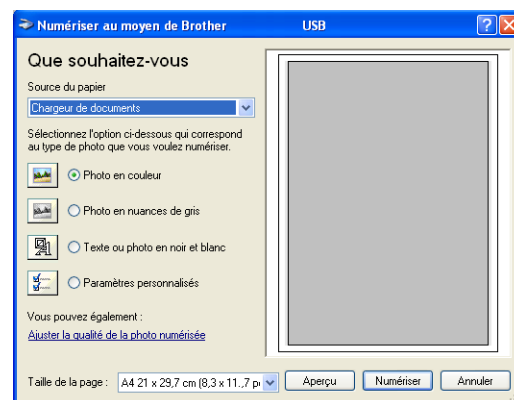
Numériser au moyen de Brother USB

Que souhaitez-vous

Source du papier

Chargeur de documents

Sélectionnez l'option ci-dessous qui correspond au type de photo que vous voulez numériser.

Photo en couleur

Photo en nuances de gris

Texte ou photo en noir et blanc

Paramètres personnalisés

Vous pouvez également :

Ajuster la qualité de la photo numérisée

Taille de la page : A4 21 x 29,7 cm (8,3 x 11,7 p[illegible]

Aperçu Numériser Annuler